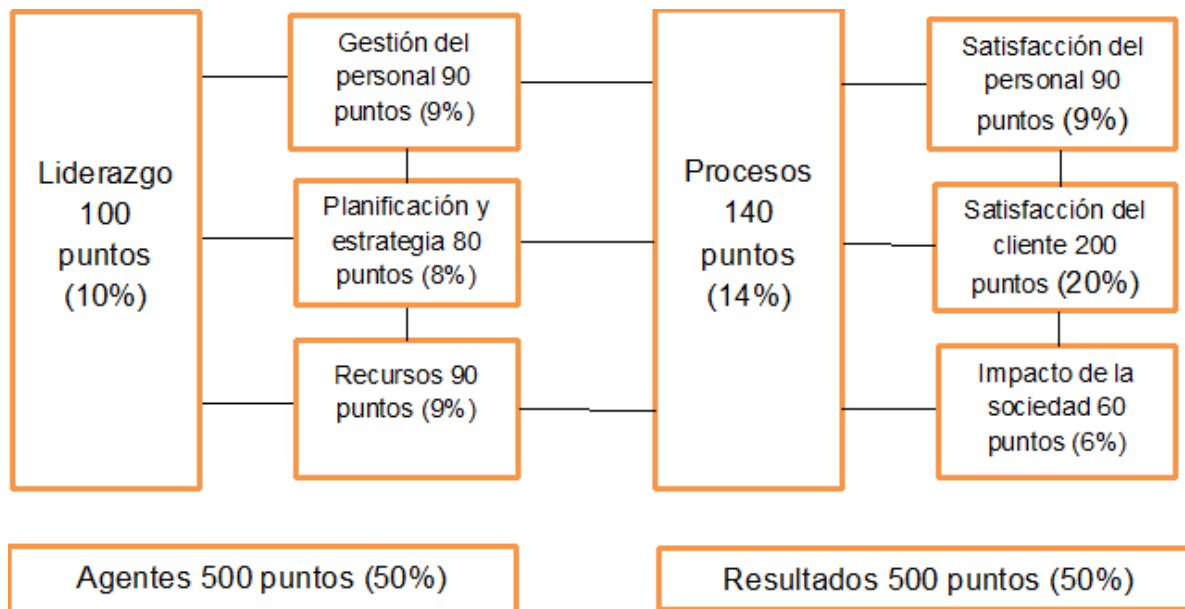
Liderazgo 100 puntos (10%)

Gestión del personal 90 puntos (9%)

Planificación y estrategia 80 puntos (8%)

Recursos 90 puntos (9%)

Procesos 140 puntos (14%)

Satisfacción del personal 90 puntos (9%)

Satisfacción del cliente 200 puntos (20%)

Impacto de la sociedad 60 puntos (6%)

Agentes 500 puntos (50%)

Resultados 500 puntos (50%)